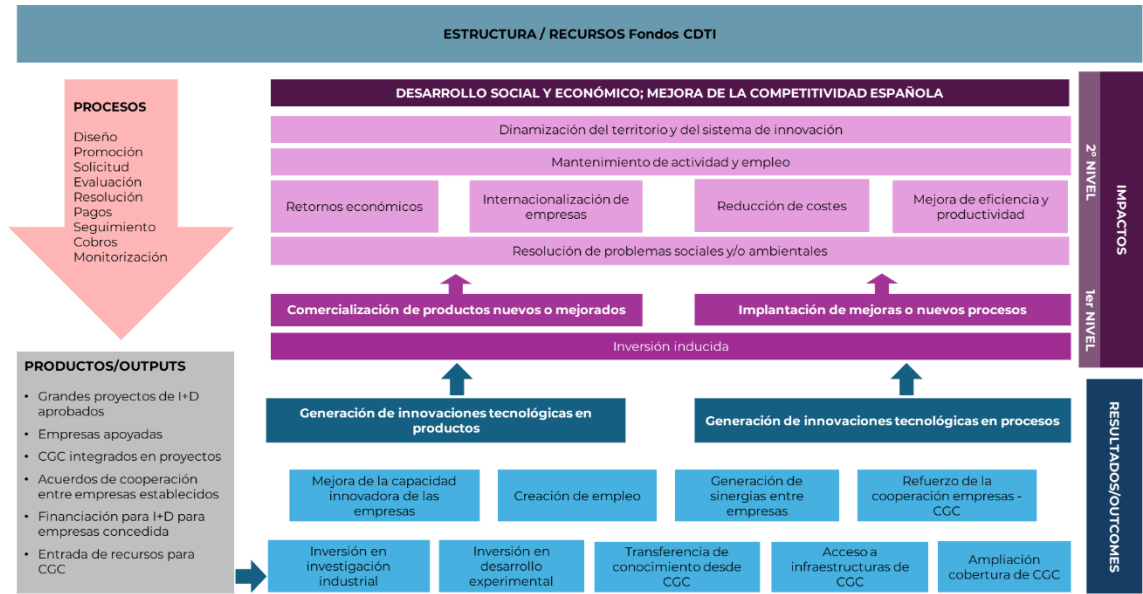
ESTRUCTURA / RECURSOS Fondos CDTI

PROCESOS

Diseño
Promoción
Solicitud
Evaluación
Resolución
Pagos
Seguimiento
Cobros
Monitorización

PRODUCTOS/OUTPUTS

• Grandes proyectos de I+D aprobados
• Empresas apoyadas
• CGC integrados en proyectos
• Acuerdos de cooperación entre empresas establecidos
• Financiación para I+D para empresas concedida
• Entrada de recursos para CGC

DESARROLLO SOCIAL Y ECONÓMICO; MEJORA DE LA COMPETITIVIDAD ESPAÑOLA

Dinamización del territorio y del sistema de innovación

Mantenimiento de actividad y empleo

Retornos económicos

Internacionalización de empresas

Reducción de costes

Mejora de eficiencia y productividad

Resolución de problemas sociales y/o ambientales

Comercialización de productos nuevos o mejorados

Implantación de mejoras o nuevos procesos

Inversión inducida

2º NIVEL

1er NIVEL

IMPACTOS

Generación de innovaciones tecnológicas en productos

Generación de innovaciones tecnológicas en procesos

Mejora de la capacidad innovadora de las empresas

Creación de empleo

Generación de sinergias entre empresas

Refuerzo de la cooperación empresas - CGC

Inversión en investigación industrial

Inversión en desarrollo experimental

Transferencia de conocimiento desde CGC

Acceso a infraestructuras de CGC

Ampliación cobertura de CGC

RESULTADOS/OUTCOMES